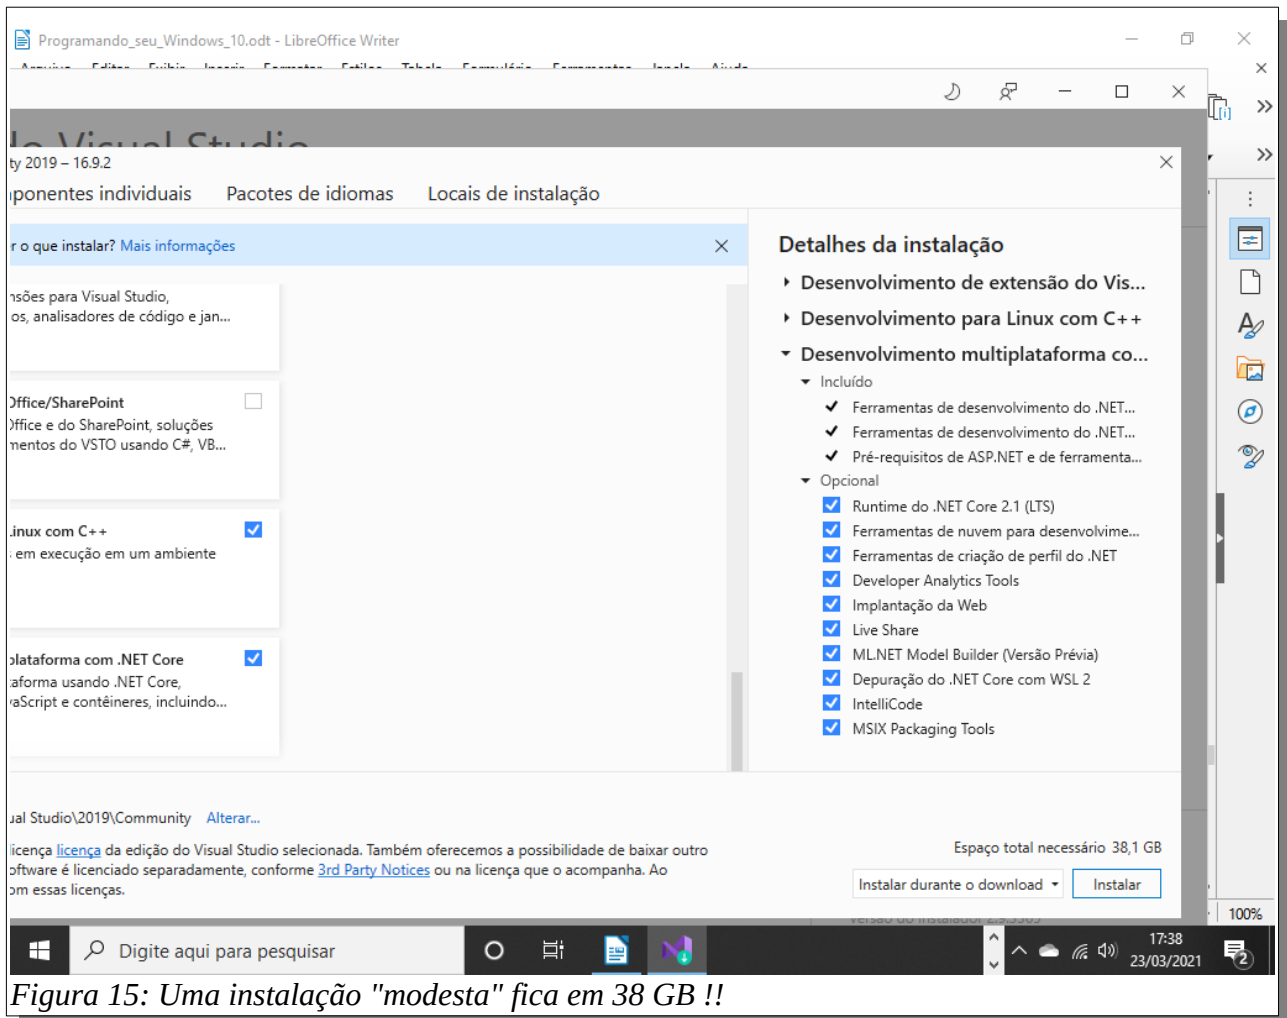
Programando_seu_Windows_10.odt - LibreOffice Writer

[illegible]

ty 2019 – 16.9.2

ponentes individuais Pacotes de idiomas Locais de instalação

r o que instalar? Mais informações

nsões para Visual Studio, os, analisadores de código e jan...

Office/SharePoint
Office e do SharePoint, soluções nentos do VSTO usando C#, VB...

Linux com C++
em execução em um ambiente

plataforma com .NET Core
aforma usando .NET Core, aScript e contêineres, incluindo...

Detalhes da instalação
Desenvolvimento de extensão do Vis...
Desenvolvimento para Linux com C++
Desenvolvimento multiplataforma co...
Incluído
Ferramentas de desenvolvimento do .NET...
Ferramentas de desenvolvimento do .NET...
Pré-requisitos de ASP.NET e de ferramenta...
Opcional
Runtime do .NET Core 2.1 (LTS)
Ferramentas de nuvem para desenvolvime...
Ferramentas de criação de perfil do .NET
Developer Analytics Tools
Implantação da Web
Live Share
ML.NET Model Builder (Versão Prévia)
Depuração do .NET Core com WSL 2
IntelliCode
MSIX Packaging Tools

ual Studio\2019\Community Alterar...

licença licença da edição do Visual Studio selecionada. Também oferecemos a possibilidade de baixar outro oftware é licenciado separadamente, conforme 3rd Party Notices ou na licença que o acompanha. Ao om essas licenças.

Espaço total necessário 38,1 GB

Instalar durante o download Instalar

100%

Digite aqui para pesquisar

17:38
23/03/2021

Figura 15: Uma instalação "modesta" fica em 38 GB !!